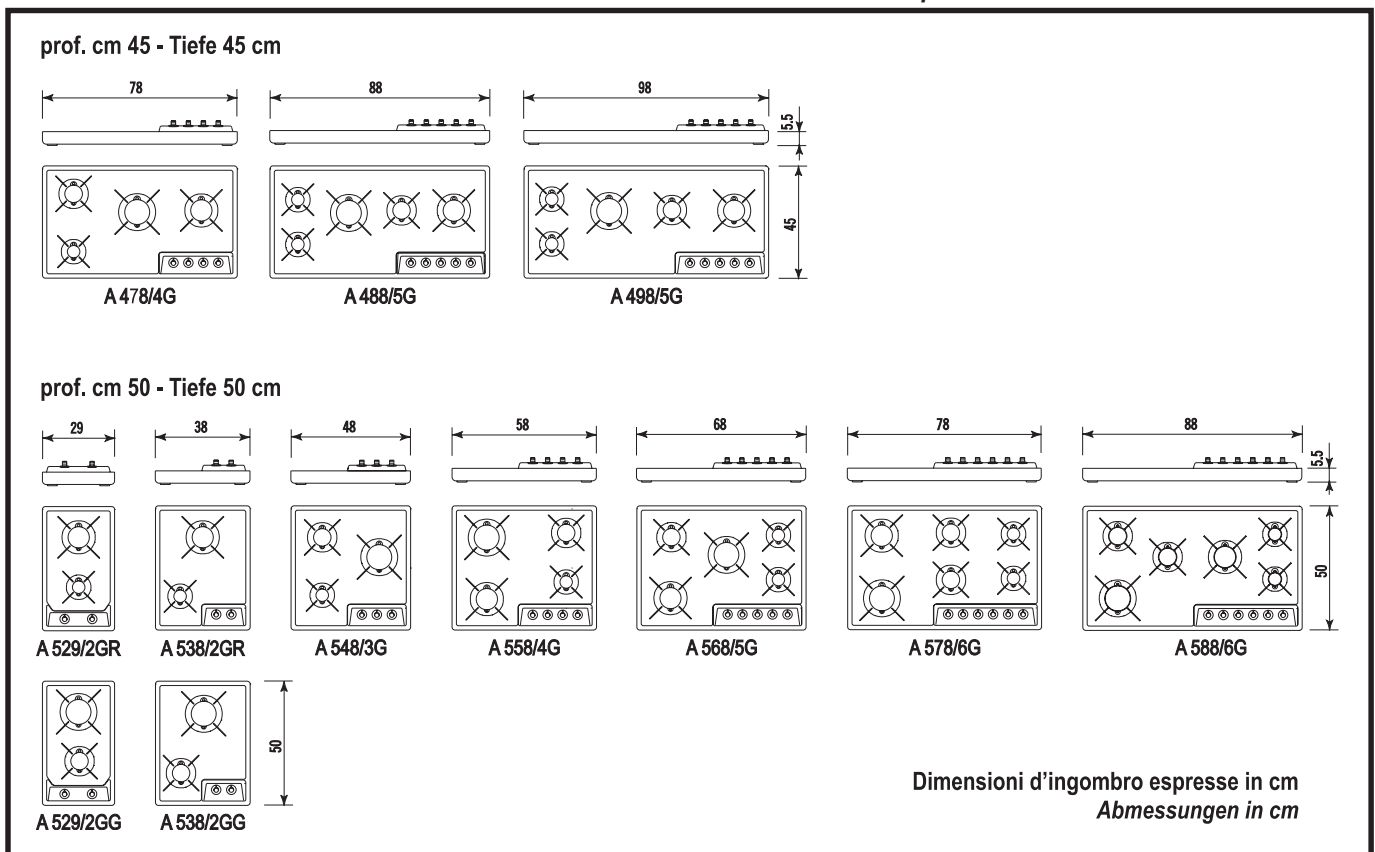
prof. cm 45 - Tiefe 45 cm

78

88

98

5.5

45

A 478/4G

A 488/5G

A 498/5G

prof. cm 50 - Tiefe 50 cm

29

38

48

58

68

78

88

5.5

50

A 529/2GR

A 538/2GR

A 548/3G

A 558/4G

A 568/5G

A 578/6G

A 588/6G

50

A 529/2GG

A 538/2GG

Dimensioni d'ingombro espresse in cm
*Abmessungen in cm*